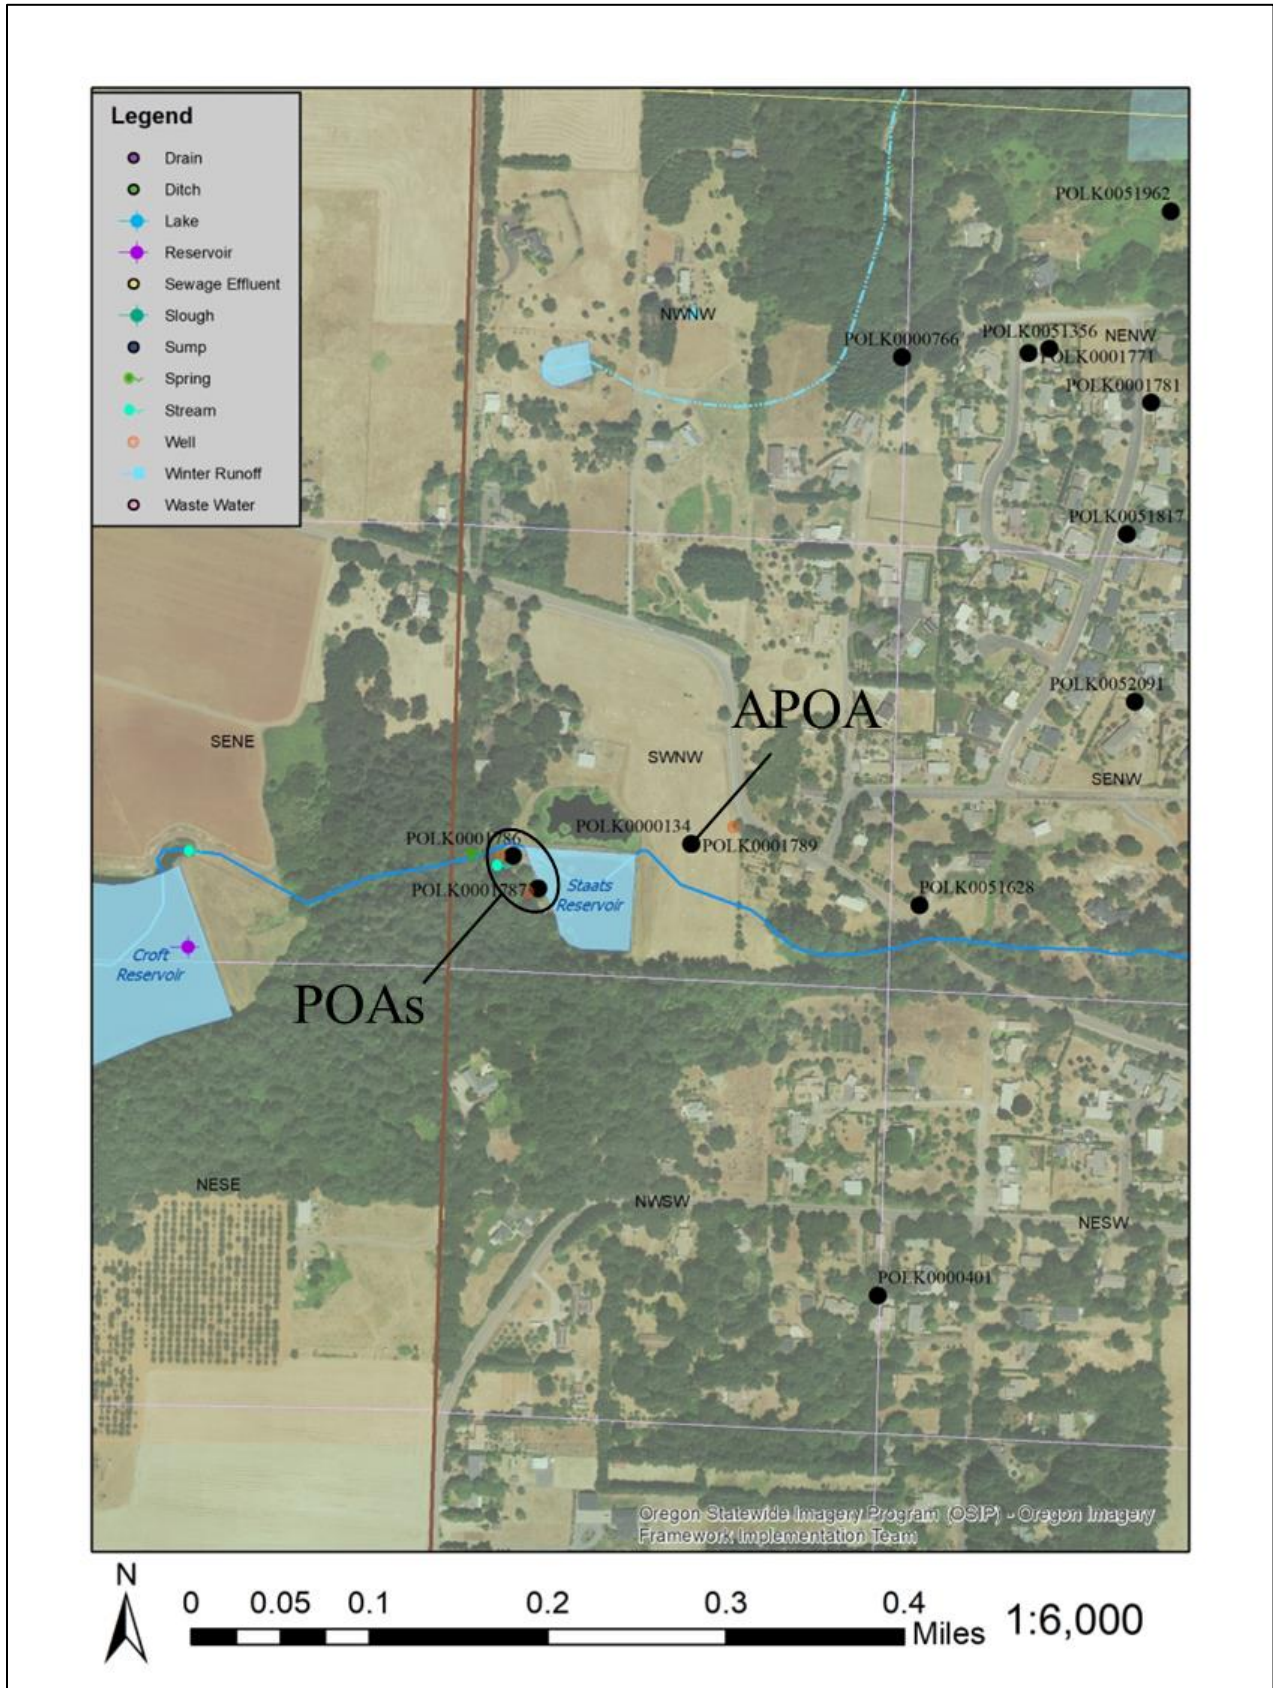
Legend
Drain
Ditch
Lake
Reservoir
Sewage Effluent
Slough
Sump
Spring
Stream
Well
Winter Runoff
Waste Water

POLK0051962
NWNW
POLK0000766
POLK0051356
NENW
POLK0001771
POLK0001781
POLK0051817
POLK0052091
APOA
SENE
SWNW
SENW
POLK0000134
POLK0001786
POLK0001789
POLK0001787
Staats Reservoir
POLK0051628
Croft Reservoir
POAs
NESE
NWSW
NESW
POLK0000401
Oregon Statewide Imagery Program (OSIP) - Oregon Imagery Framework Implementation Team

N
0 0.05 0.1 0.2 0.3 0.4 Miles 1:6,000